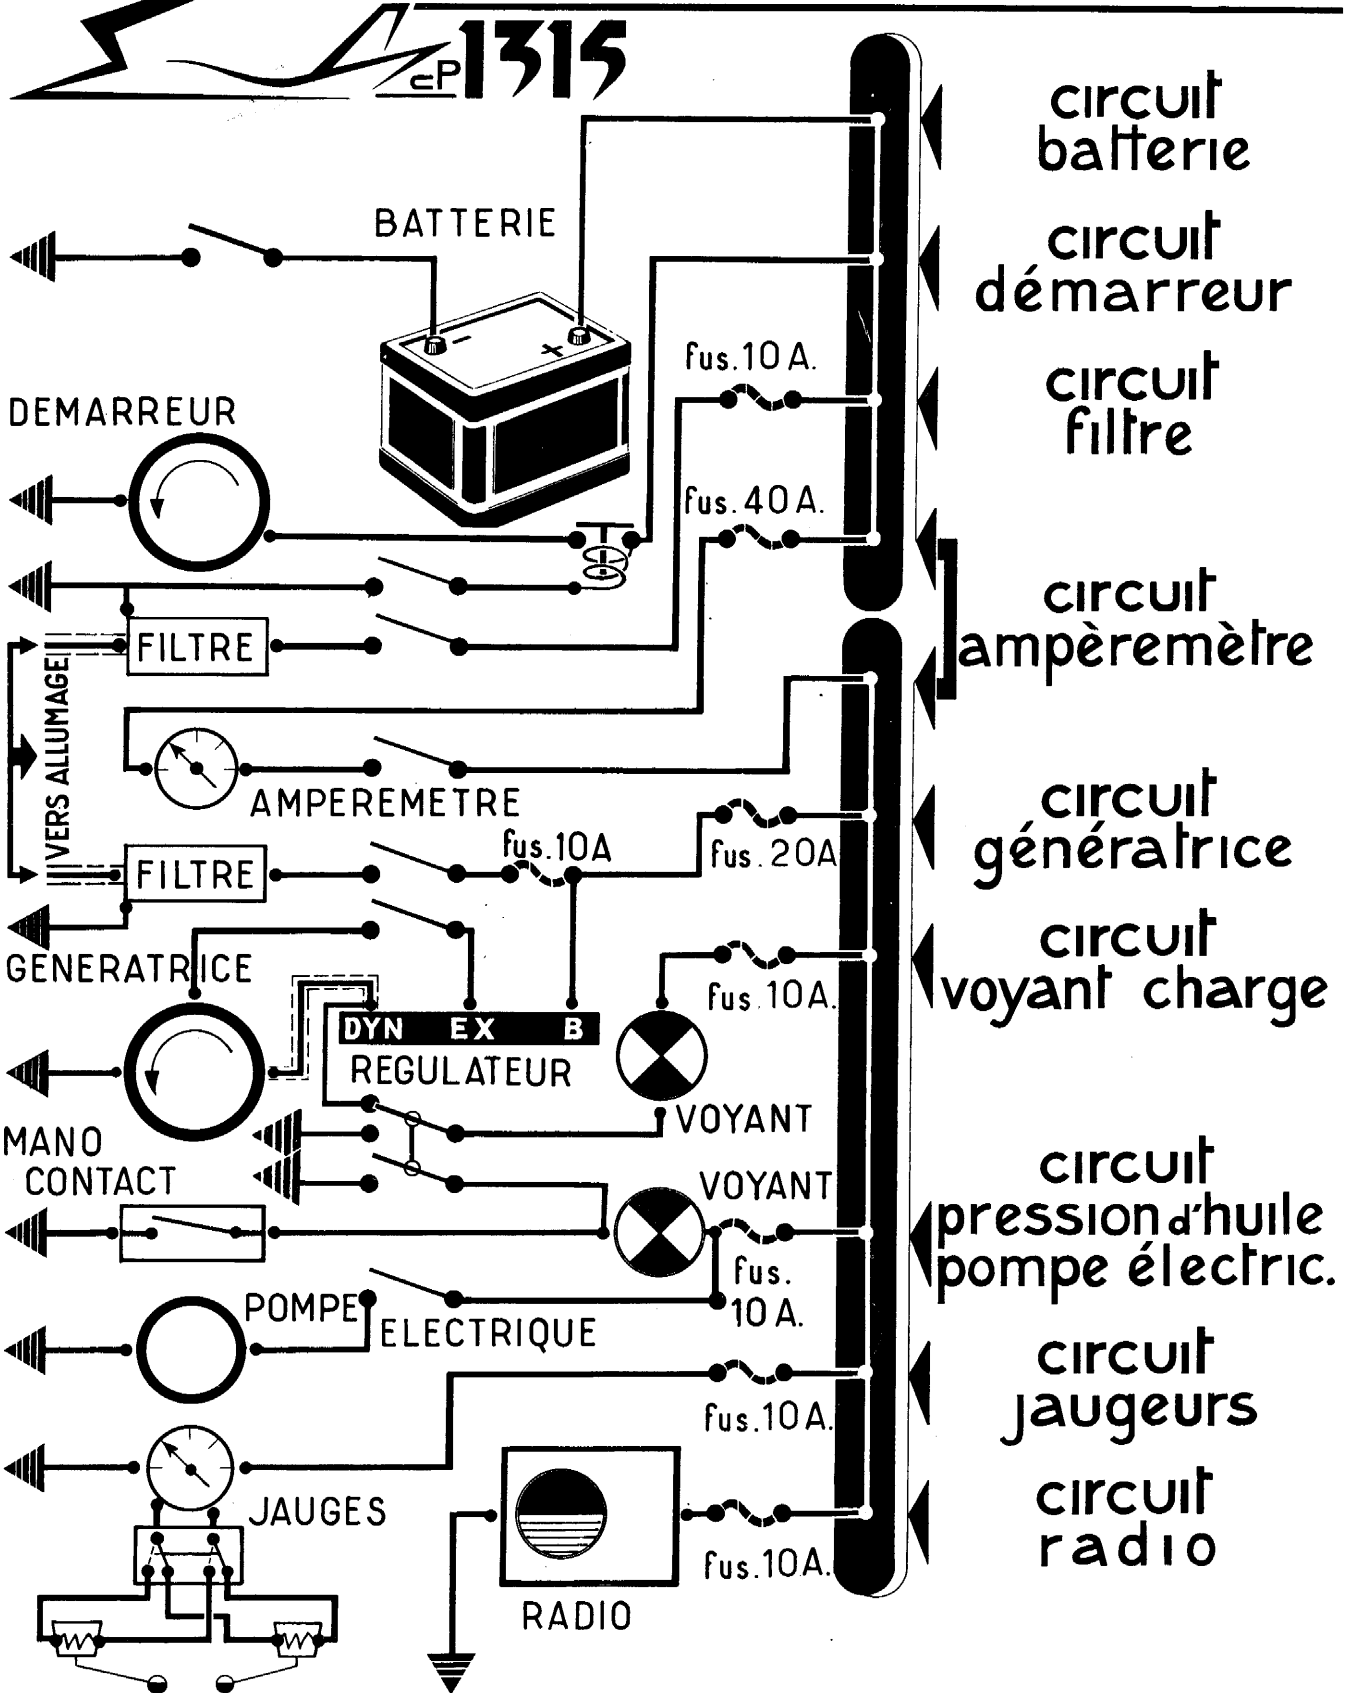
CP 1315

circuit batterie

circuit démarreur

circuit filtre

circuit ampèremètre

circuit génératrice

circuit voyant charge

circuit pression d'huile pompe électric.

circuit jaugeurs

circuit radio

BATTERIE

DEMARREUR

fus. 10 A.

fus. 40 A.

FILTRE

VERS ALLUMAGE

AMPEREMETRE

FILTRE

fus. 10A

fus. 20A

GENERATRICE

DYN EX B

REGULATEUR

fus. 10A.

VOYANT

MANO CONTACT

VOYANT

fus. 10 A.

POMPE ELECTRIQUE

fus. 10 A.

JAUGES

fus. 10 A.

RADIO